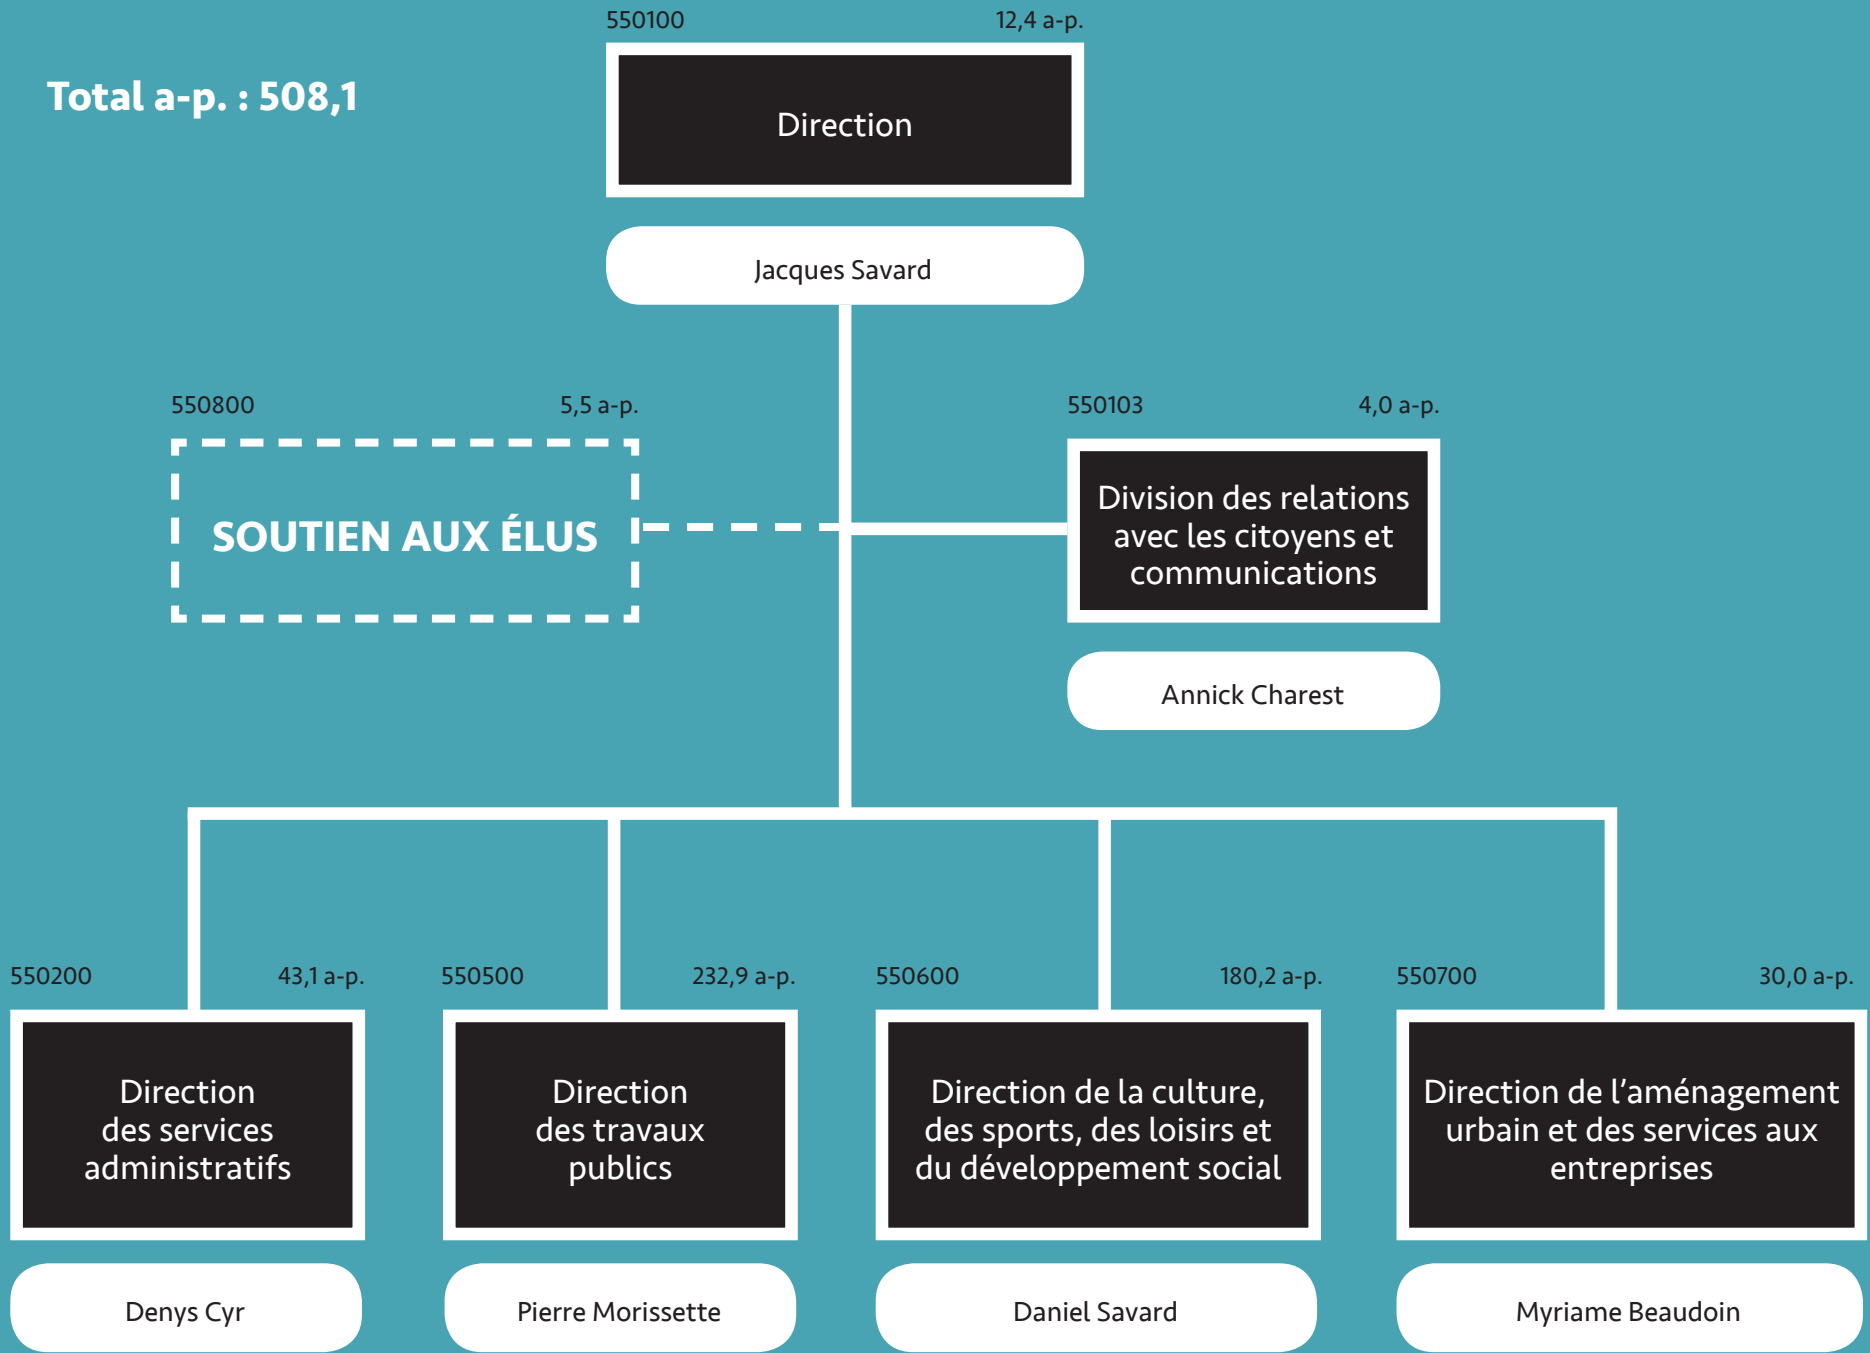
Total a-p. : 508,1

550100 12,4 a-p.

Direction

Jacques Savard

550800 5,5 a-p.

SOUTIEN AUX ÉLUS

550103 4,0 a-p.

Division des relations avec les citoyens et communications

Annick Charest

550200 43,1 a-p.

Direction des services administratifs

Denys Cyr

550500 232,9 a-p.

Direction des travaux publics

Pierre Morissette

550600 180,2 a-p.

Direction de la culture, des sports, des loisirs et du développement social

Daniel Savard

550700 30,0 a-p.

Direction de l'aménagement urbain et des services aux entreprises

Myriame Beaudoin